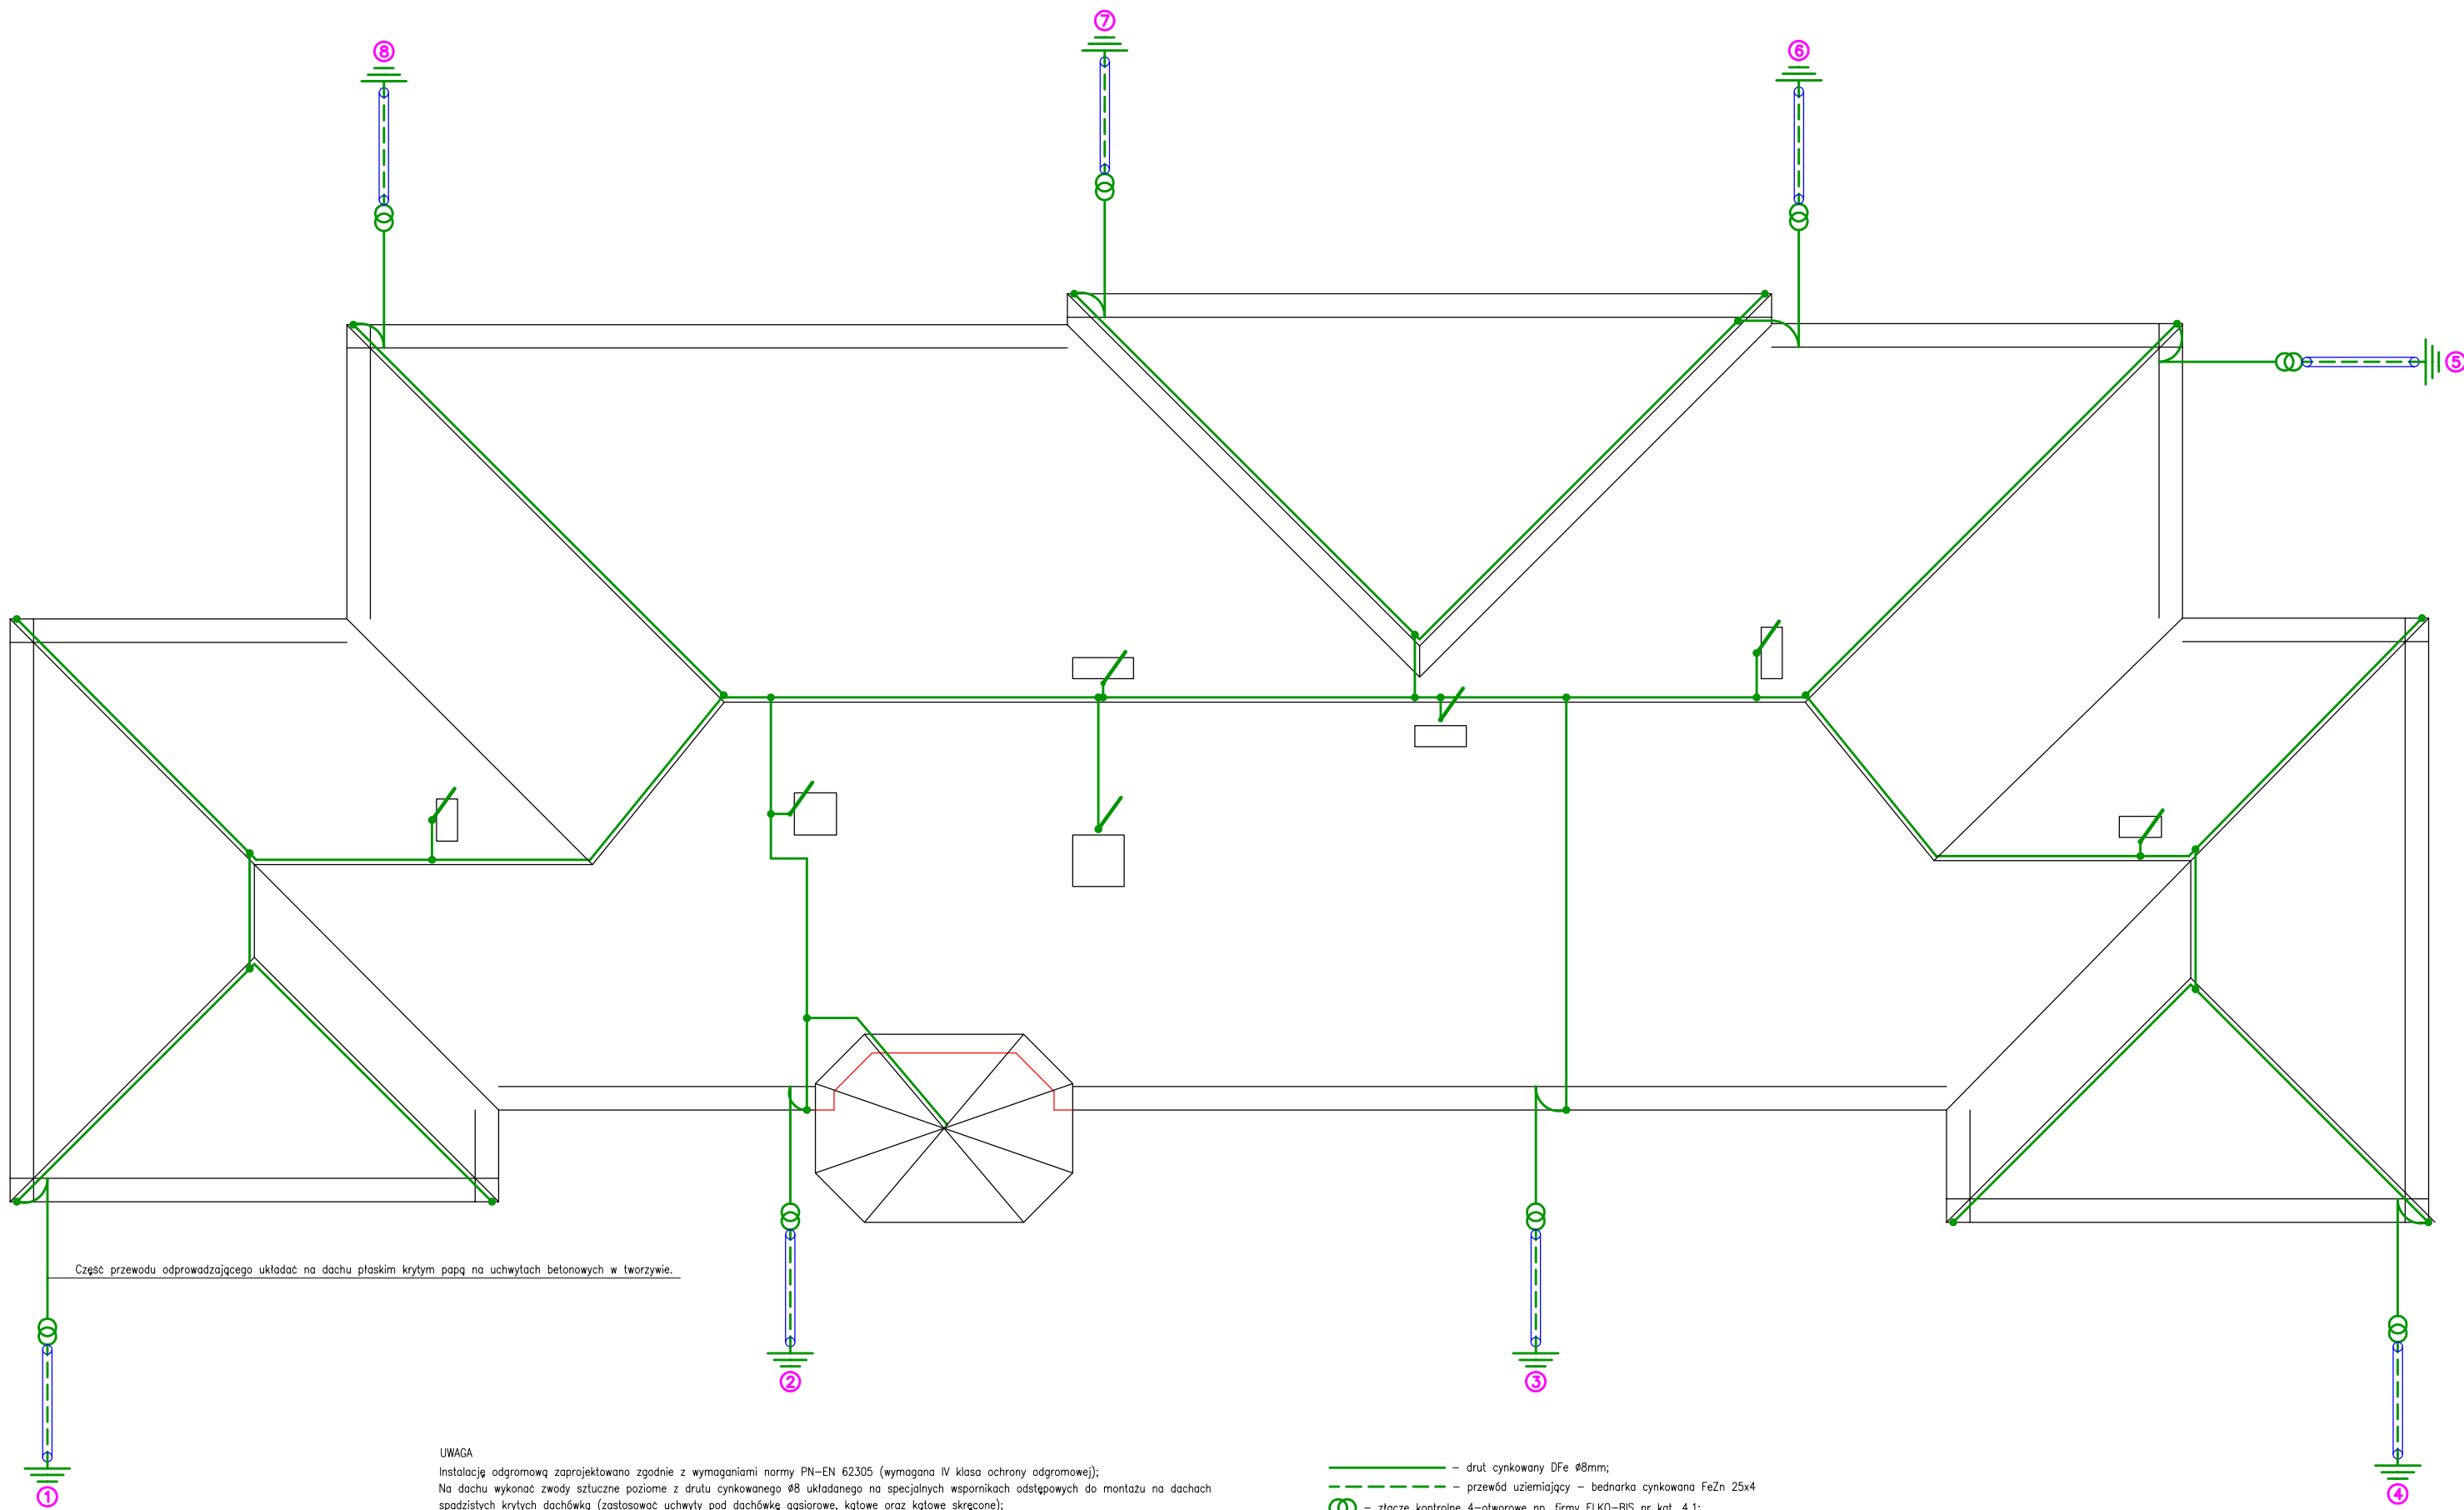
7

8

6

5

Część przewodu odprowadzającego układać na dachu płaskim krytym papą na uchwytach betonowych w tworzywie.

1

2

3

4

UWAGA
Instalację odgromową zaprojektowano zgodnie z wymaganiami normy PN-EN 62305 (wymagana IV klasa ochrony odgromowej);
Na dachu wykonać zwody sztuczne poziome z drutu cynkowanego ø8 układanego na specjalnych wspornikach odstępowych do montażu na dachach spadzistych krytych dachówką (zastosować uchwyty pod dachówkę gąsiorowe, kątowe oraz kątowe skręcone);

– drut cynkowany DFe ø8mm;
– przewód uziemiający – bednarka cynkowana FeZn 25x4
– złącze kontrolne 4-otworowe np. firmy ELKO-BIS nr kat. 4.1;